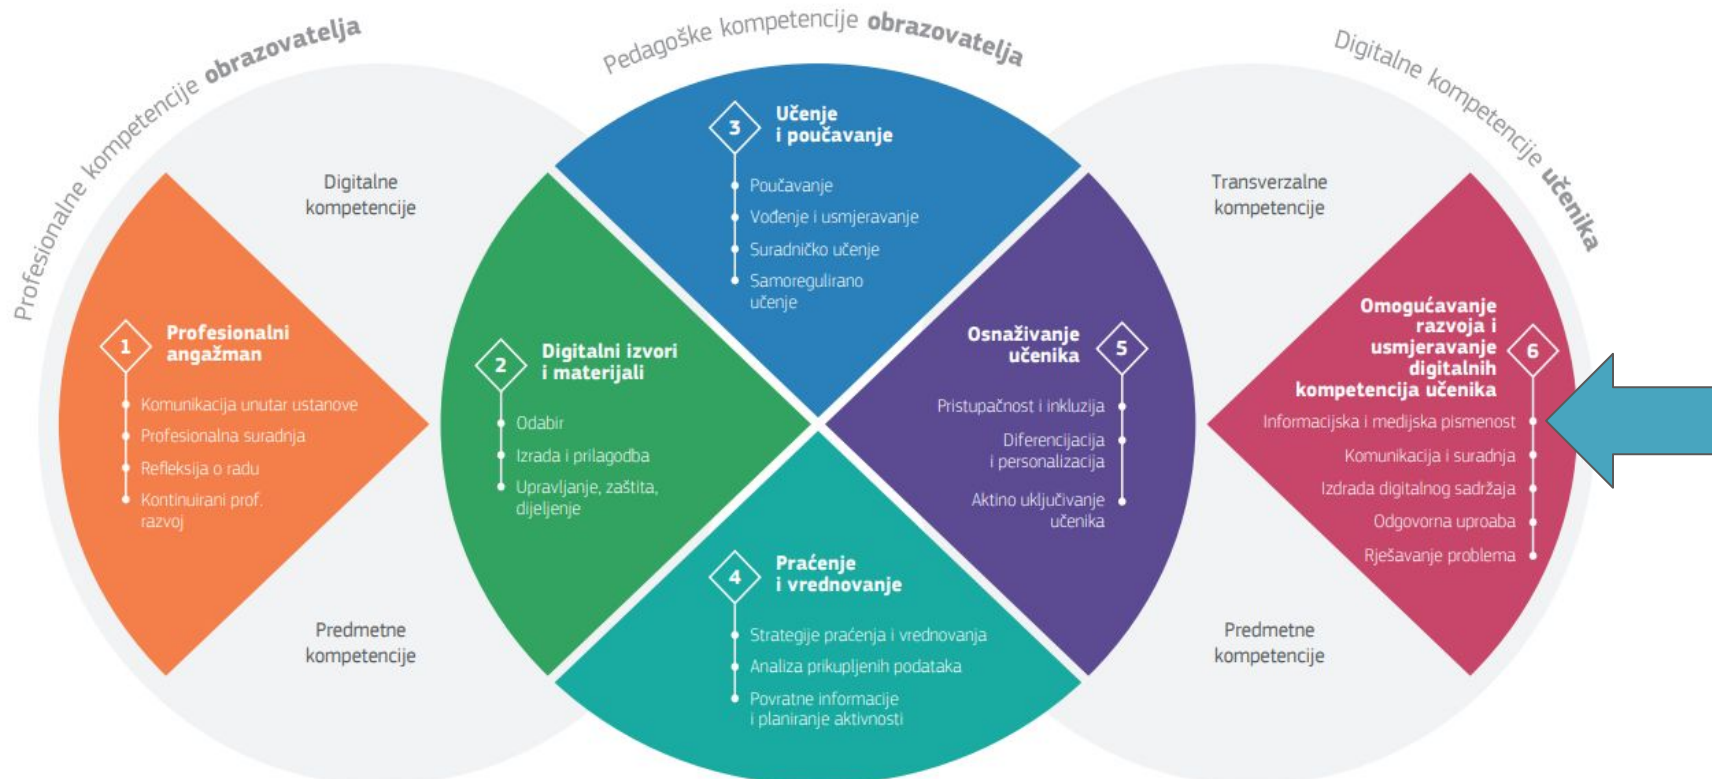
Profesionalne kompetencije obrazovatelja

Pedagoške kompetencije obrazovatelja

Digitalne kompetencije učenika

Digitalne kompetencije

Transverzalne kompetencije

3
Učenje i poučavanje
Poučavanje
Vođenje i usmjeravanje
Suradničko učenje
Samoregulirano učenje

1
Profesionalni angažman
Komunikacija unutar ustanove
Profesionalna suradnja
Refleksija o radu
Kontinuirani prof. razvoj

2
Digitalni izvori i materijali
Odabir
Izrada i prilagodba
Upravljanje, zaštita, dijeljenje

5
Osnaživanje učenika
Pristupačnost i inkluzija
Diferencijacija i personalizacija
Aktino uključivanje učenika

6
Omogućavanje razvoja i usmjeravanje digitalnih kompetencija učenika
Informacijska i medijska pismenost
Komunikacija i suradnja
Izdrada digitalnog sadržaja
Odgovorna uproaba
Rješavanje problema

4
Praćenje i vrednovanje
Strategije praćenja i vrednovanja
Analiza prikupljenih podataka
Povratne informacije i planiranje aktivnosti

Predmetne kompetencije

Predmetne kompetencije